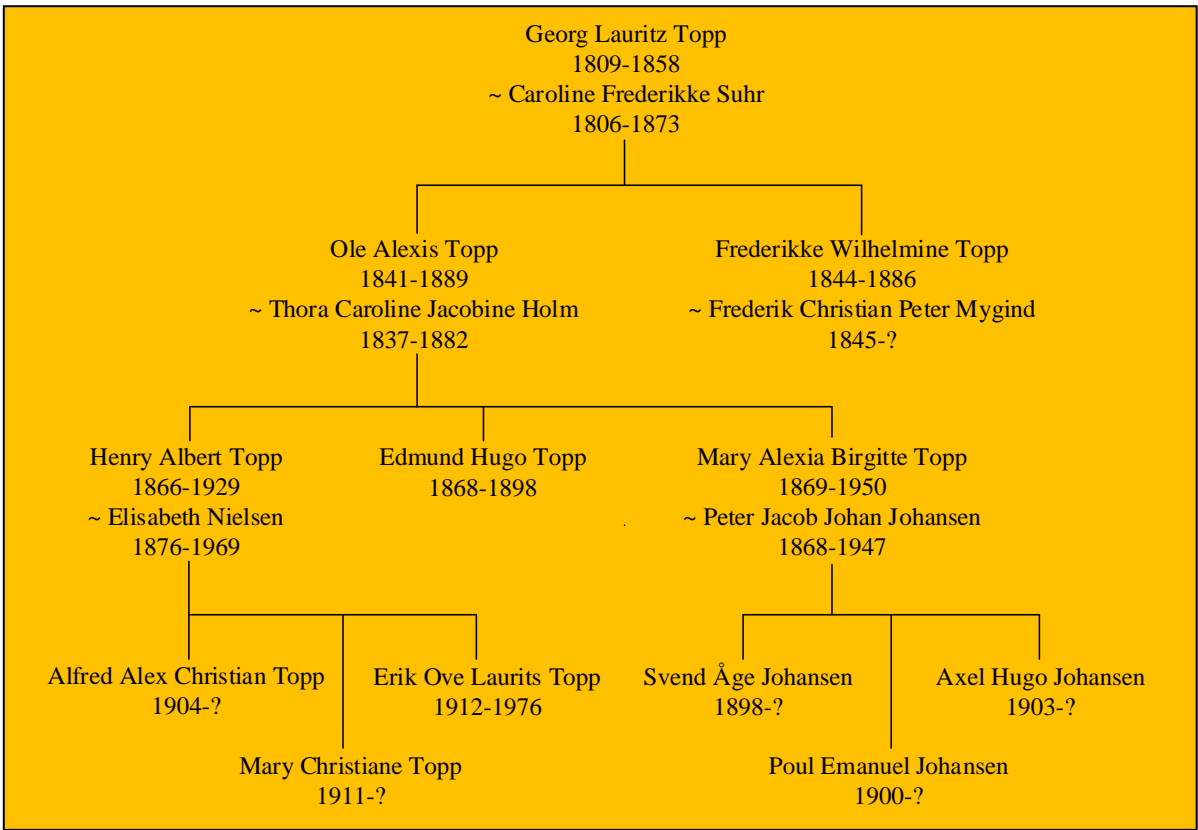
Georg Lauritz Topp
1809-1858
~ Caroline Frederikke Suhr
1806-1873

Ole Alexis Topp
1841-1889
~ Thora Caroline Jacobine Holm
1837-1882

Frederikke Wilhelmine Topp
1844-1886
~ Frederik Christian Peter Mygind
1845-?

Henry Albert Topp
1866-1929
~ Elisabeth Nielsen
1876-1969

Edmund Hugo Topp
1868-1898

Mary Alexia Birgitte Topp
1869-1950
~ Peter Jacob Johan Johansen
1868-1947

Alfred Alex Christian Topp
1904-?

Erik Ove Laurits Topp
1912-1976

Mary Christiane Topp
1911-?

Svend Åge Johansen
1898-?

Axel Hugo Johansen
1903-?

Poul Emanuel Johansen
1900-?